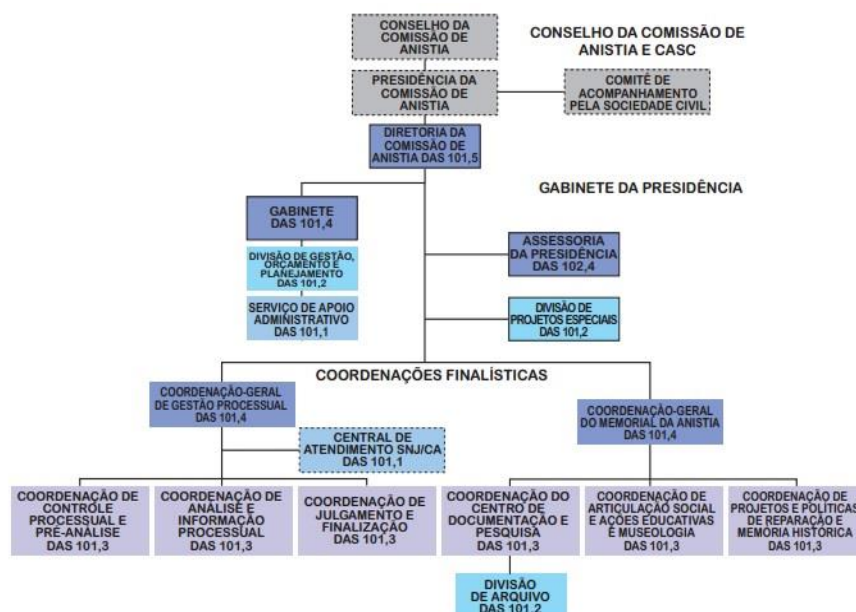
CONSELHO DA COMISSÃO DE ANISTIA

CONSELHO DA COMISSÃO DE ANISTIA E CASC

PRESIDÊNCIA DA COMISSÃO DE ANISTIA

COMITÊ DE ACOMPANHAMENTO PELA SOCIEDADE CIVIL

DIRETORIA DA COMISSÃO DE ANISTIA DAS 101,5

GABINETE DA PRESIDÊNCIA

GABINETE DAS 101,4

DIVISÃO DE GESTÃO, ORÇAMENTO E PLANEJAMENTO DAS 101,2

SERVIÇO DE APOIO ADMINISTRATIVO DAS 101,1

ASSESSORIA DA PRESIDÊNCIA DAS 102,4

DIVISÃO DE PROJETOS ESPECIAIS DAS 101,2

COORDENAÇÕES FINALÍSTICAS

COORDENAÇÃO-GERAL DE GESTÃO PROCESSUAL DAS 101,4

CENTRAL DE ATENDIMENTO SNJ/CA DAS 101,1

COORDENAÇÃO-GERAL DO MEMORIAL DA ANISTIA DAS 101,4

COORDENAÇÃO DE CONTROLE PROCESSUAL E PRÉ-ANÁLISE DAS 101,3

COORDENAÇÃO DE ANÁLISE E INFORMAÇÃO PROCESSUAL DAS 101,3

COORDENAÇÃO DE JULGAMENTO E FINALIZAÇÃO DAS 101,3

COORDENAÇÃO DO CENTRO DE DOCUMENTAÇÃO E PESQUISA DAS 101,3

COORDENAÇÃO DE ARTICULAÇÃO SOCIAL E AÇÕES EDUCATIVAS E MUSEOLOGIA DAS 101,3

COORDENAÇÃO DE PROJETOS E POLÍTICAS DE REPARAÇÃO E MEMÓRIA HISTÓRICA DAS 101,3

DIVISÃO DE ARQUIVO DAS 101,2